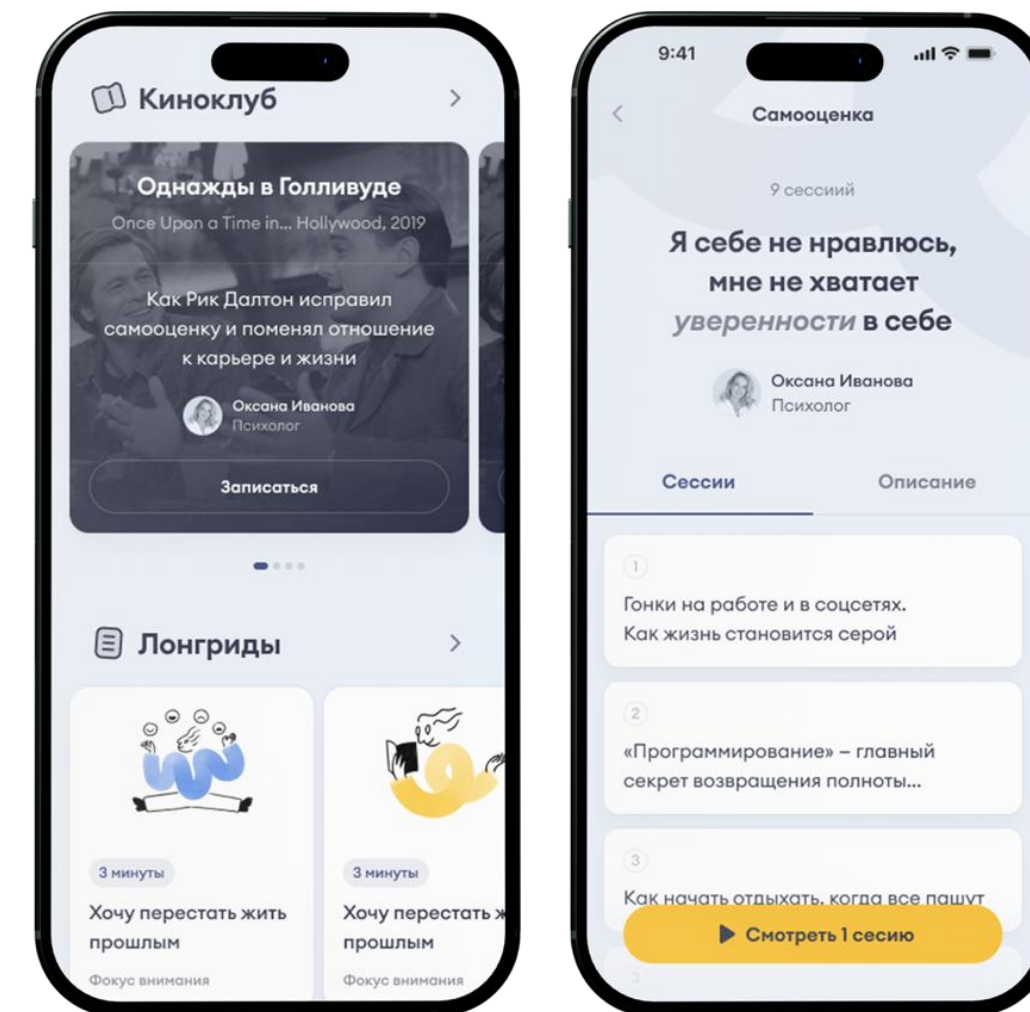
Киноклуб

Однажды в Голливуде

Once Upon a Time in... Hollywood, 2019

Как Рик Далтон исправил самооценку и поменял отношение к карьере и жизни

Оксана Иванова
Психолог

Записаться

Лонгриды

3 минуты

Хочу перестать жить прошлым

Фокус внимания

3 минуты

Хочу перестать ж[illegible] прошлым

Фокус внимания

9:41

Самооценка

9 сессий

Я себе не нравлюсь, мне не хватает уверенности в себе

Оксана Иванова
Психолог

Сессии

Описание

1

Гонки на работе и в соцсетях. Как жизнь становится серой

2

«Программирование» – главный секрет возвращения полноты...

3

Как начать отдыхать, когда все пашут

Смотреть 1 сесию

3